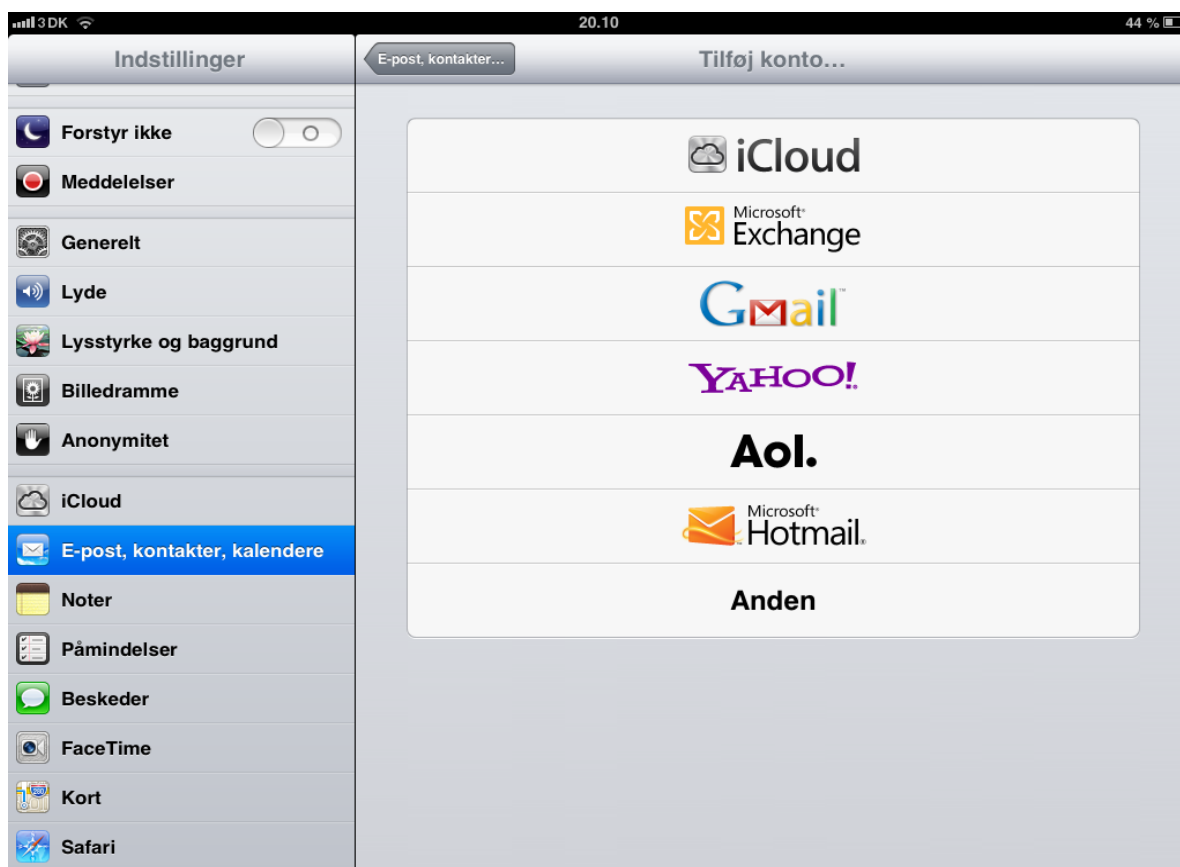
3DK
20.10
44 %

Indstillinger

Forstyr ikke
Meddelelser
Generelt
Lyde
Lysstyrke og baggrund
Billedramme
Anonymitet
iCloud
E-post, kontakter, kalendere
Noter
Påmindelser
Beskeder
FaceTime
Kort
Safari

E-post, kontakter...
Tilføj konto...

iCloud
Microsoft Exchange
GMail
YAHOO!
Aol.
Microsoft Hotmail
Anden